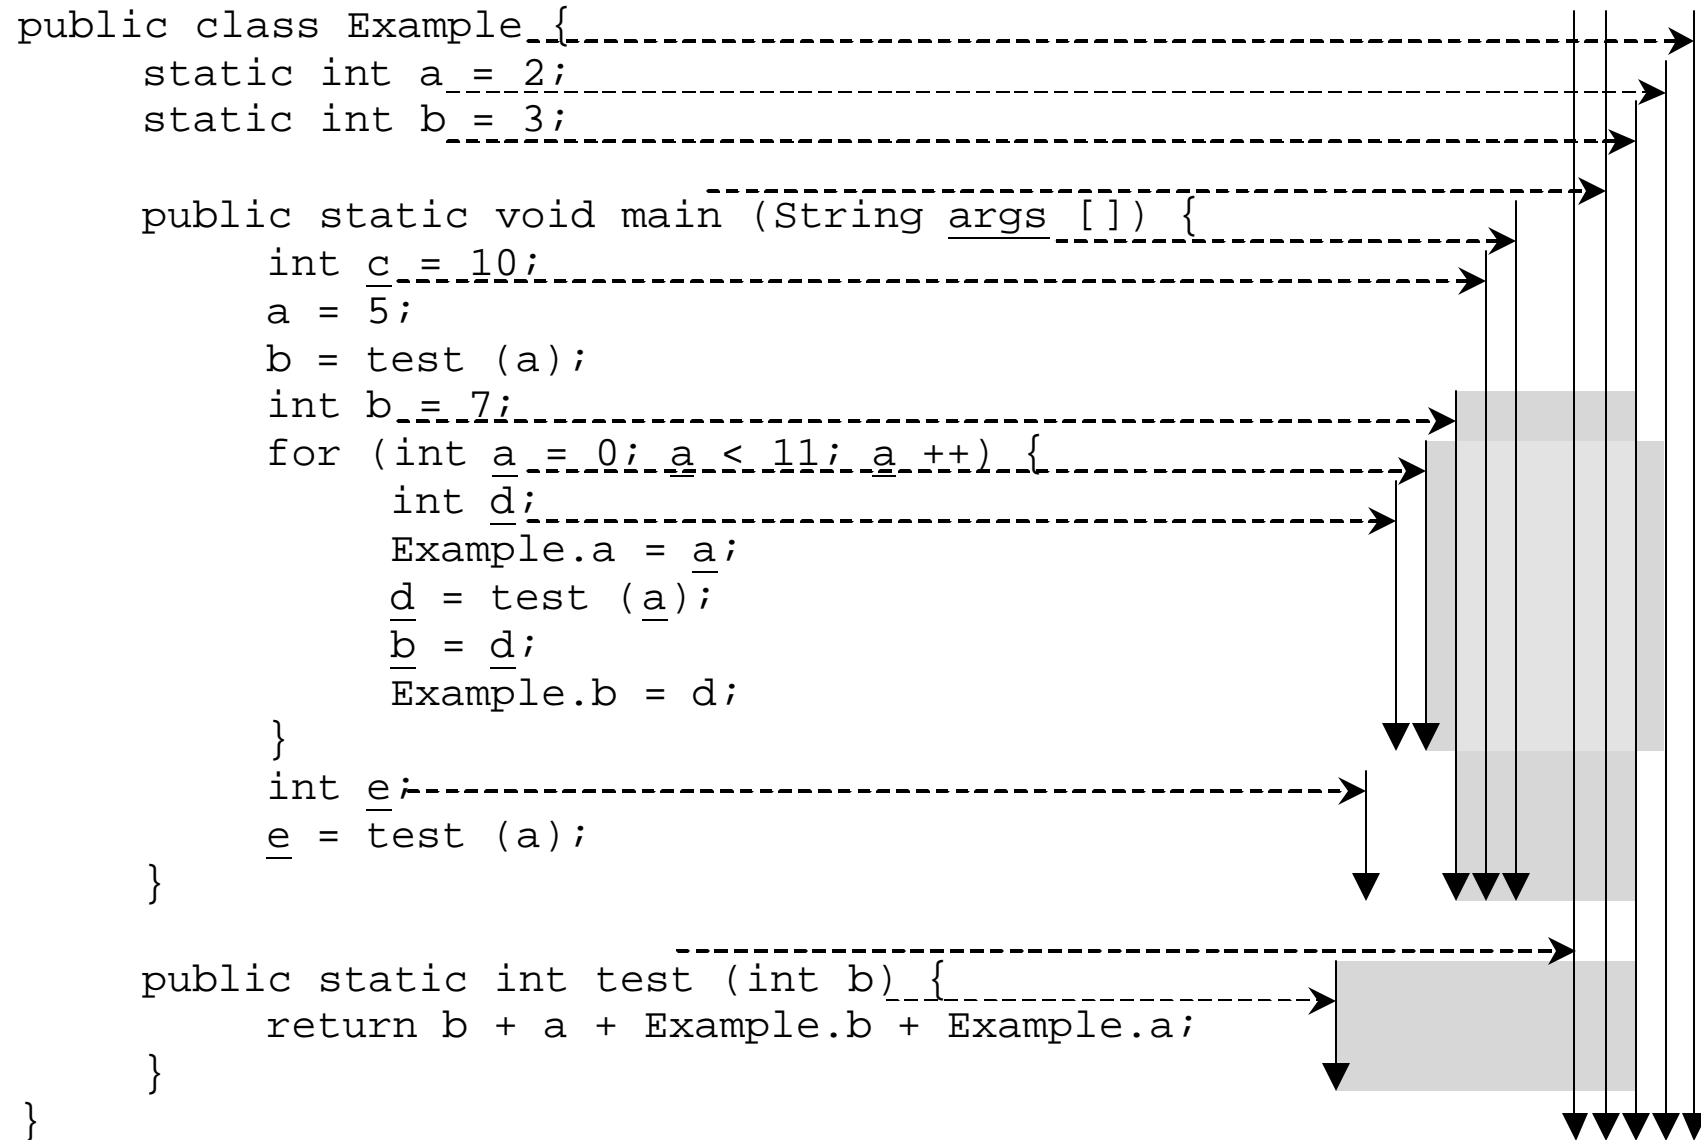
public class Example {
    static int a = 2;
    static int b = 3;

    public static void main (String args []) {
        int c = 10;
        a = 5;
        b = test (a);
        int b = 7;
        for (int a = 0; a < 11; a ++) {
            int d;
            Example.a = a;
            d = test (a);
            b = d;
            Example.b = d;
        }
        int e;
        e = test (a);
    }

    public static int test (int b) {
        return b + a + Example.b + Example.a;
    }
}